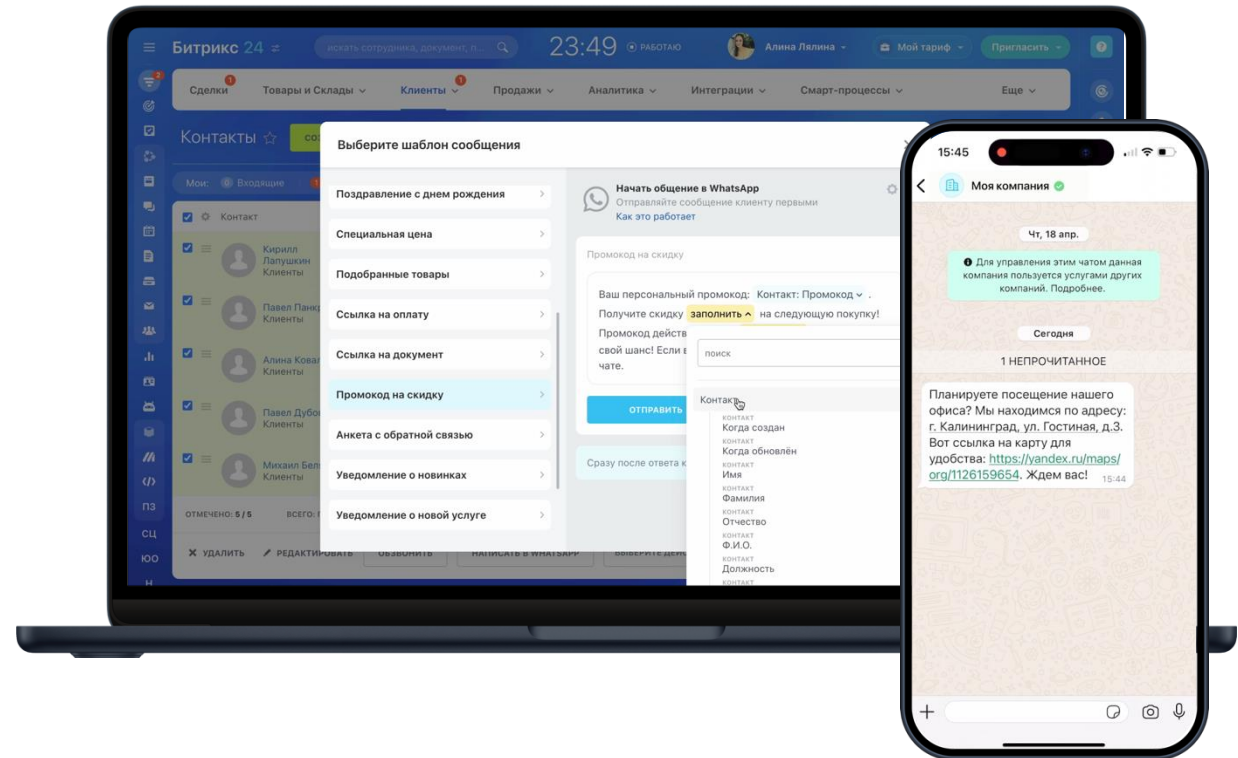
Битрикс 24 искать сотрудника, документ, п... 23:49 РАБОТАЮ Алина Лялина Мой тариф Пригласить

Сделки Товары и Склады Клиенты Продажи Аналитика Интеграции Смарт-процессы Еще

Контакты

Мои: Входящие

Контакт

Кирилл Лапушкин Клиенты

Павел Панк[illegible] Клиенты

Алина Ковал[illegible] Клиенты

Павел Дубо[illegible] Клиенты

Михаил Бел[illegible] Клиенты

ОТМЕЧЕНО: 5 / 5 ВСЕГО:

УДАЛИТЬ РЕДАКТИРОВАТЬ ОБЗВОНИТЬ НАПИСАТЬ В WHATSAPP ВЫБЕРИТЕ ДЕЙ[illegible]

ПЗ СЦ ЮО Н

Выберите шаблон сообщения

Поздравление с днем рождения
Специальная цена
Подобранные товары
Ссылка на оплату
Ссылка на документ
Промокод на скидку
Анкета с обратной связью
Уведомление о новинках
Уведомление о новой услуге

Начать общение в WhatsApp
Отправляйте сообщение клиенту первыми
Как это работает

Промокод на скидку

Ваш персональный промокод: Контакт: Промокод .
Получите скидку заполнить на следующую покупку!
Промокод дейст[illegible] свой шанс! Если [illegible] чате.

ОТПРАВИТЬ

Сразу после ответа к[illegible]

поиск

Контакт
КОНТАКТ Когда создан
КОНТАКТ Когда обновлён
КОНТАКТ Имя
КОНТАКТ Фамилия
КОНТАКТ Отчество
КОНТАКТ Ф.И.О.
КОНТАКТ Должность
КОНТАКТ

15:45

Моя компания

Чт, 18 апр.

Для управления этим чатом данная компания пользуется услугами других компаний. Подробнее.

Сегодня

1 НЕПРОЧИТАННОЕ

Планируете посещение нашего офиса? Мы находимся по адресу: г. Калининград, ул. Гостиная, д.3. Вот ссылка на карту для удобства: https://yandex.ru/maps/org/1126159654. Ждем вас! 15:44